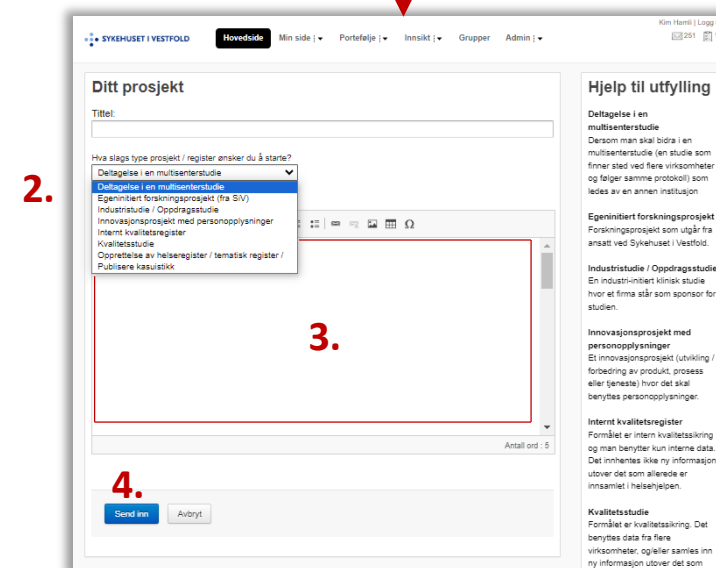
SYKEHUSET I VESTFOLD

Hovedside | Min side | Portefølje | Innsikt | Grupper | Admin

Kim Hamli | Logg

251

Ditt prosjekt

Tittel:

Hva slags type prosjekt / register ønsker du å starte?

Deltagelse i en multisenterstudie

Deltagelse i en multisenterstudie
Egeninitiert forskningsprosjekt (fra SiV)
Industristudie / Oppdragsstudie
Innovasjonsprosjekt med personopplysninger
Internt kvalitetsregister
Kvalitetsstudie
Opprettelse av helseregister / tematisk register /
Publisere kasuistikk

2.

3.

Antall ord : 5

4.

Send inn | Avbryt

Hjelp til utfylling

Deltagelse i en multisenterstudie
Dersom man skal bidra i en multisenterstudie (en studie som finner sted ved flere virksomheter og følger samme protokoll) som ledes av en annen institusjon

Egeninitiert forskningsprosjekt
Forskningsprosjekt som utgår fra ansatt ved Sykehuset i Vestfold.

Industristudie / Oppdragsstudie
En industri-initiert klinisk studie hvor et firma står som sponsor for studien.

Innovasjonsprosjekt med personopplysninger
Et innovasjonsprosjekt (utvikling / forbedring av produkt, prosess eller tjeneste) hvor det skal benyttes personopplysninger.

Internt kvalitetsregister
Formålet er intern kvalitetssikring og man benytter kun interne data. Det innhentes ikke ny informasjon utover det som allerede er innsamlet i helsehjelpen.

Kvalitetsstudie
Formålet er kvalitetssikring. Det benyttes data fra flere virksomheter, og/eller samles inn ny informasjon utover det som